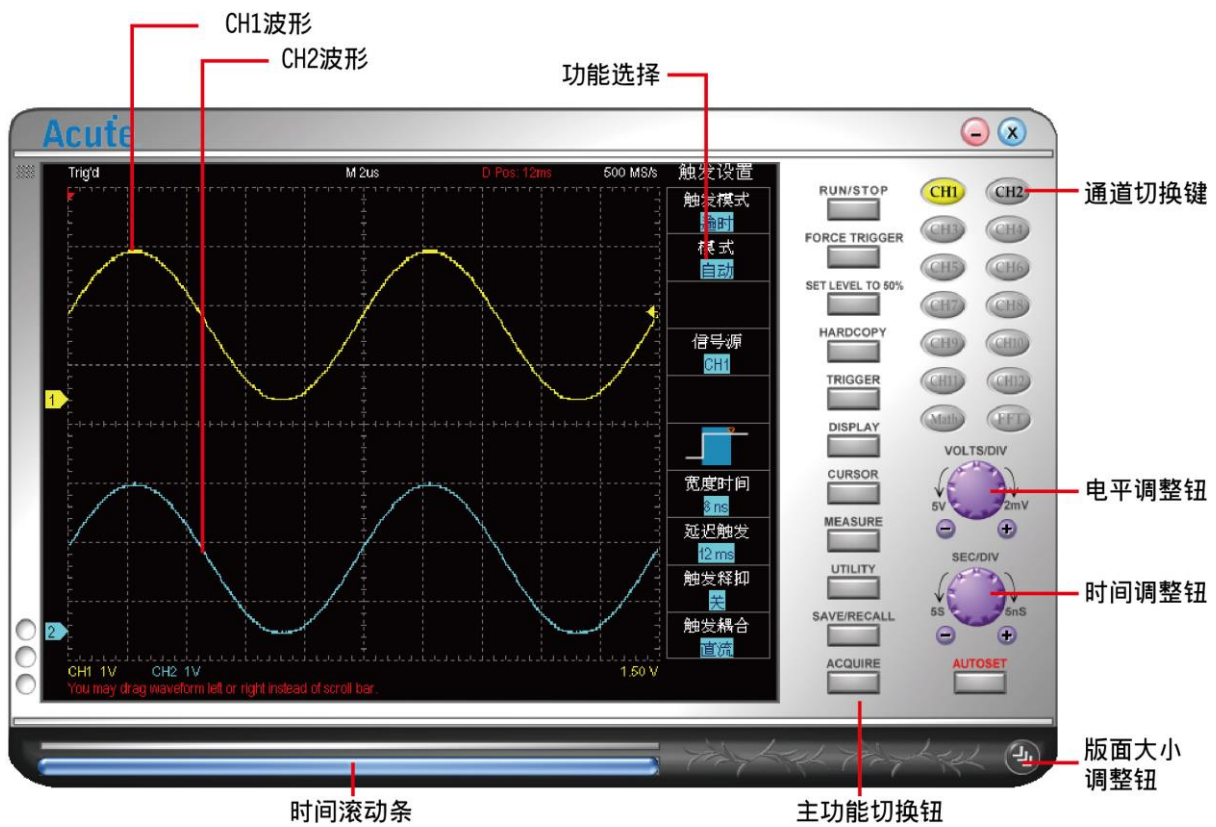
CH1波形
CH2波形
功能选择
Acute
Trig'd
M 2us
D Pos: 12ms
500 MS/s
触发设置
触发模式
边沿
模式
自动
信号源
CH1
宽度时间
8 ns
延迟触发
12 ms
触发释抑
关
触发耦合
直流
1
2
CH1 1V
CH2 1V
1.50 V
You may drag waveform left or right instead of scroll bar.
RUN/STOP
FORCE TRIGGER
SET LEVEL TO 50%
HARDCOPY
TRIGGER
DISPLAY
CURSOR
MEASURE
UTILITY
SAVE/RECALL
ACQUIRE
CH1
CH2
CH3
CH4
CH5
CH6
CH7
CH8
CH9
CH10
CH11
CH12
Math
FFT
VOLTS/DIV
5V
2mV
SEC/DIV
5S
5nS
AUTOSET
通道切换键
电平调整钮
时间调整钮
版面大小
调整钮
时间滚动条
主功能切换钮